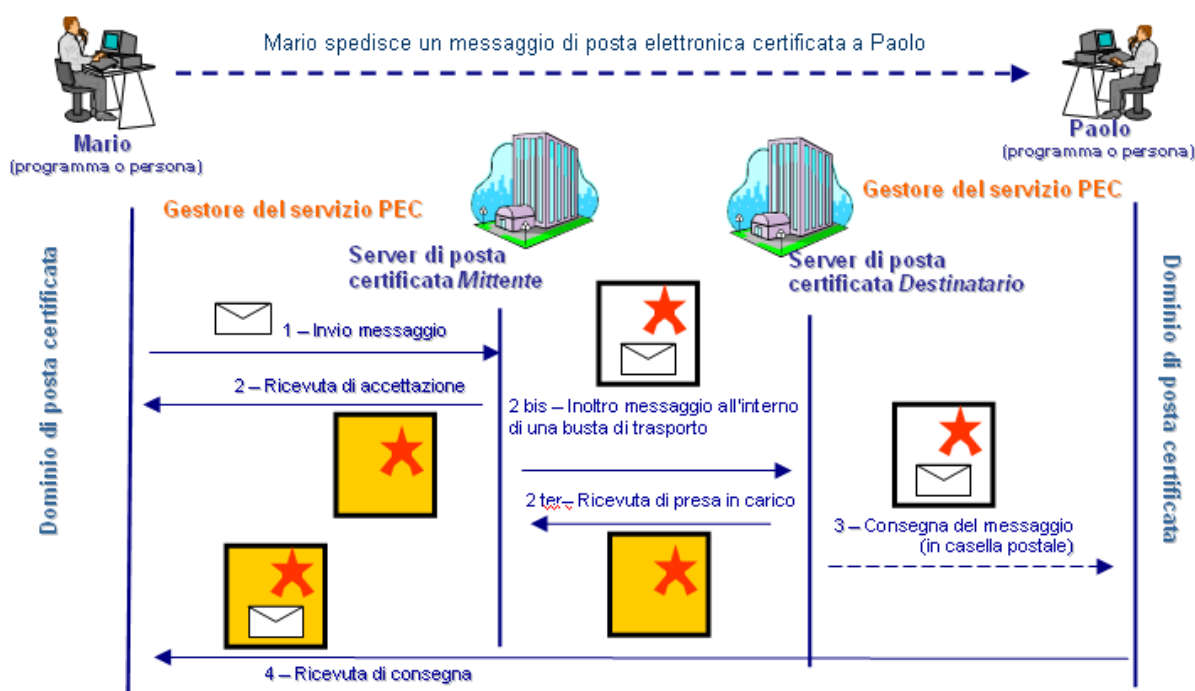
Mario spedisce un messaggio di posta elettronica certificata a Paolo

Mario
(programma o persona)

Paolo
(programma o persona)

Gestore del servizio PEC

Gestore del servizio PEC

Dominio di posta certificata

Server di posta certificata *Mittente*

Server di posta certificata *Destinatario*

Dominio di posta certificata

1 – Invio messaggio

2 – Ricevuta di accettazione

2 bis – Inoltro messaggio all'interno di una busta di trasporto

2 ter – Ricevuta di presa in carico

3 – Consegna del messaggio (in casella postale)

4 – Ricevuta di consegna